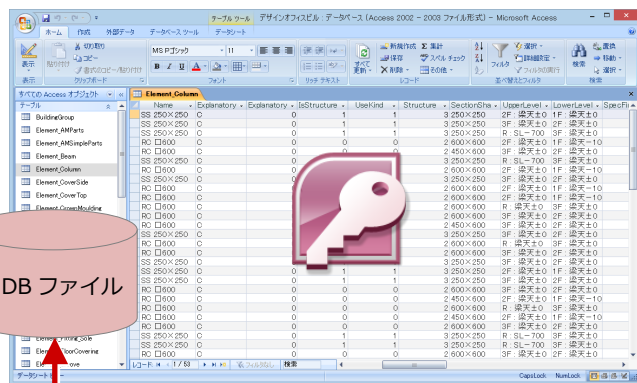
テーブル ツール デザインオフィスビル : データベース (Access 2002 - 2003 ファイル形式) - Microsoft Access

ホーム 作成 外部データ データベース ツール データシート

表示 貼り付け 切り取り コピー 書式のコピー/貼り付け MS Pゴシック 11 すべて更新 新規作成 保存 削除 集計 スペル チェック その他 フィルタ 選択 詳細設定 フィルタの実行 検索 置換 移動 選択

表示 クリップボード フォント リッチ テキスト レコード 並べ替えとフィルタ 検索

すべての Access オブジェクト

テーブル

BuildingGroup
Element_AMParts
Element_AMSimpleParts
Element_Beam
Element_Column
Element_CoverSide
Element_CoverTop
Element_GreenMoulding

Element_Column

| Name | Explanatory | Explanatory | IsStructure | UseKind | Structure | SectionSha | UpperLevel | LowerLevel | SpecFi |
|---|---|---|---|---|---|---|---|---|---|
| SS 250×250 | C | 0 | 1 | 1 | 3 | 250×250 | 2F : 梁天±0 | 1F : 梁天±0 | |
| SS 250×250 | C | 0 | 1 | 1 | 3 | 250×250 | 3F : 梁天±0 | 2F : 梁天±0 | |
| SS 250×250 | C | 0 | 1 | 1 | 3 | 250×250 | R : SL−700 | 3F : 梁天±0 | |
| RC □600 | C | 0 | 1 | 1 | 2 | 600×600 | 2F : 梁天±0 | 1F : 梁天−10 | |
| RC □600 | C | 0 | 1 | 1 | 2 | 450×600 | 3F : 梁天±0 | 2F : 梁天±0 | |
| SS 250×250 | C | 0 | 1 | 1 | 3 | 250×250 | R : SL−700 | 3F : 梁天±0 | |
| RC □600 | C | 0 | | | 2 | 600×600 | 2F : 梁天±0 | 1F : 梁天−10 | |
| RC □600 | C | 0 | | | 2 | 600×600 | 3F : 梁天±0 | 2F : 梁天±0 | |
| RC □600 | C | 0 | | | 2 | 600×600 | 2F : 梁天±0 | 1F : 梁天−10 | |
| RC □600 | C | 0 | | | 2 | 600×600 | 3F : 梁天±0 | 2F : 梁天±0 | |
| RC □600 | C | 0 | | | 2 | 600×600 | R : 梁天±0 | 3F : 梁天±0 | |
| RC □600 | C | 0 | | | 2 | 600×600 | 2F : 梁天±0 | 1F : 梁天−10 | |
| RC □600 | C | 0 | | | 2 | 600×600 | 3F : 梁天±0 | 2F : 梁天±0 | |
| SS 250×250 | C | 0 | | | 3 | 250×250 | 2F : 梁天±0 | 1F : 梁天±0 | |
| RC □600 | C | 0 | | | 2 | 600×600 | R : 梁天±0 | 3F : 梁天±0 | |
| RC □600 | C | 0 | | | 2 | 600×600 | 2F : 梁天±0 | 1F : 梁天−10 | |
| SS 250×250 | C | 0 | 1 | 1 | 3 | 250×250 | 3F : 梁天±0 | 2F : 梁天±0 | |
| SS 250×250 | C | 0 | 1 | 1 | 3 | 250×250 | R : SL−700 | 3F : 梁天±0 | |
| RC □600 | C | 0 | 0 | 0 | 2 | 600×600 | 2F : 梁天±0 | 1F : 梁天−10 | |
| RC □600 | C | 0 | 0 | 0 | 2 | 450×600 | 3F : 梁天±0 | 2F : 梁天±0 | |
| RC □600 | C | 0 | 0 | 0 | 2 | 600×600 | R : 梁天±0 | 3F : 梁天±0 | |
| RC □600 | C | 0 | 0 | 0 | 2 | 600×600 | 2F : 梁天±0 | 1F : 梁天−10 | |
| RC □600 | C | 0 | 0 | 0 | 2 | 600×600 | 3F : 梁天±0 | 2F : 梁天±0 | |
| SS 250×250 | C | 0 | 1 | 1 | 3 | 250×250 | R : SL−700 | 3F : 梁天±0 | |
| SS 250×250 | C | 0 | 1 | 1 | 3 | 250×250 | 2F : 梁天±0 | 1F : 梁天±0 | |
| RC □600 | C | 0 | 0 | 0 | 2 | 600×600 | 3F : 梁天±0 | 2F : 梁天±0 | |

DB ファイル

Element_Fitting_Sole
Element_FloorCovering
Element_Hole

レコード: 1 / 53 フィルタなし 検索

データシート ビュー CapsLock NumLock